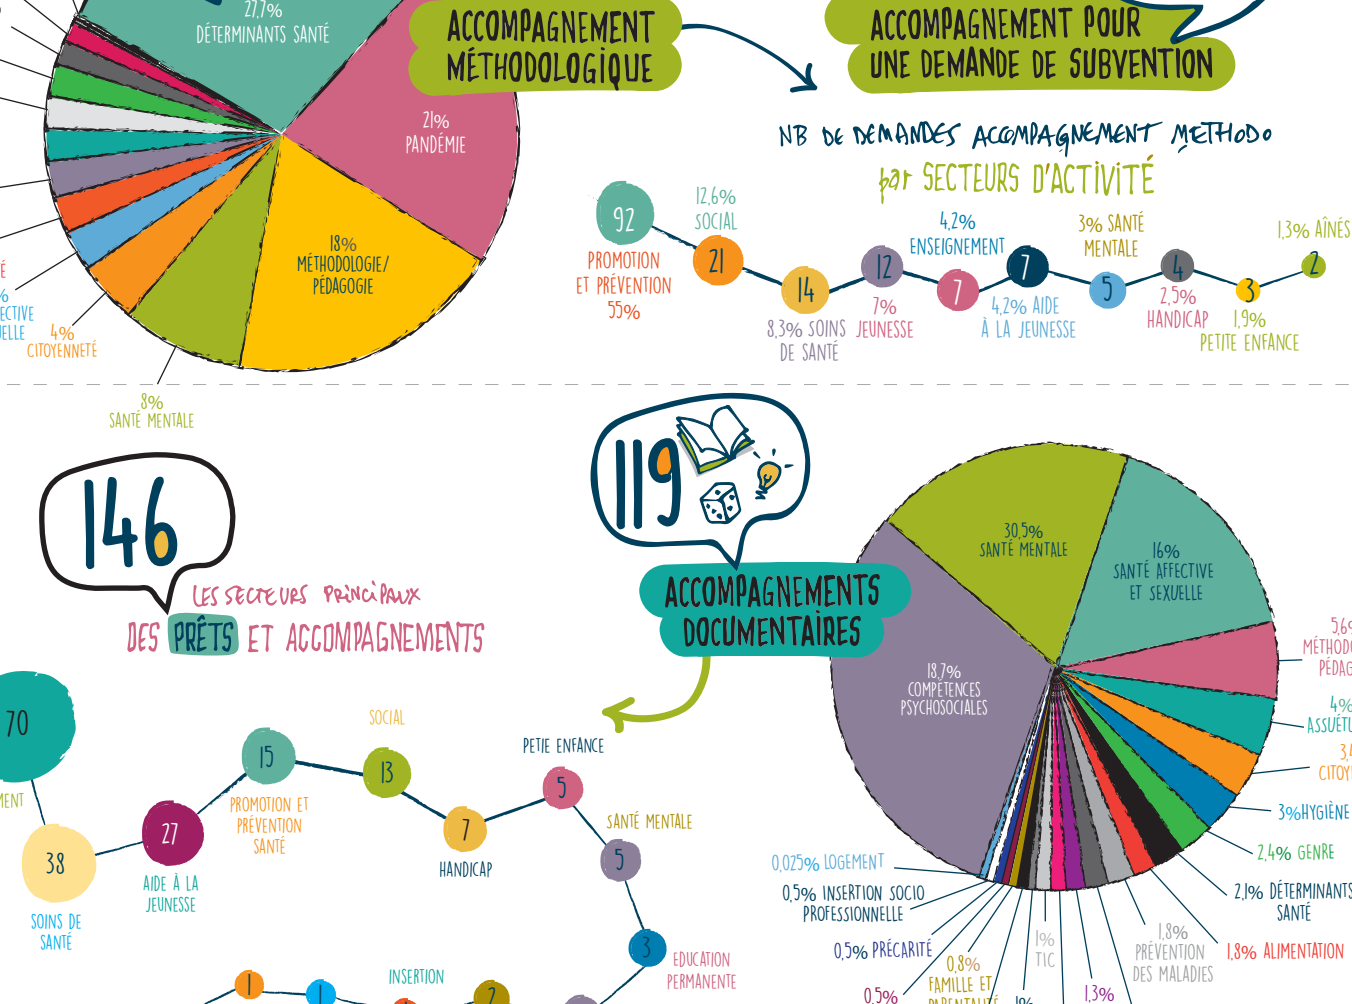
27,7%
DÉTERMINANTS SANTÉ

21%
PANDÉMIE

18%
MÉTHODOLOGIE/
PÉDAGOGIE

É

%
ECTIVE
ELLE

4%
CITOYENNETÉ

8%
SANTÉ MENTALE

ACCOMPAGNEMENT
MÉTHODOLOGIQUE

ACCOMPAGNEMENT POUR
UNE DEMANDE DE SUBVENTION

NB DE DEMANDES ACCOMPAGNEMENT METHODO
par SECTEURS D'ACTIVITÉ

92
PROMOTION
ET PRÉVENTION
55%

12,6%
SOCIAL
21

14
8,3% SOINS
DE SANTÉ

12
7%
JEUNESSE

4,2%
ENSEIGNEMENT
7

7
4,2% AIDE
À LA JEUNESSE

3% SANTÉ
MENTALE
5

4
2,5%
HANDICAP

3
1,9%
PETITE ENFANCE

1,3% AÎNÉS
2

146
LES SECTEURS PRINCIPAUX
DES PRÊTS ET ACCOMPAGNEMENTS

119

ACCOMPAGNEMENTS
DOCUMENTAIRES

70
MENT
38
SOINS DE
SANTÉ
27
AIDE À LA
JEUNESSE
15
PROMOTION ET
PRÉVENTION
SANTÉ
SOCIAL
13
7
HANDICAP
PETIE ENFANCE
5
SANTÉ MENTALE
5
3
ÉDUCATION
PERMANENTE
1
1
INSERTION
2

30,5%
SANTÉ MENTALE

16%
SANTÉ AFFECTIVE
ET SEXUELLE

5,6%
MÉTHOD
PÉDAG

4%
ASSUÉTU

3
CITOY

3%HYGIÈNE

2,4% GENRE

2,1% DÉTERMINANTS
SANTÉ

18,7%
COMPÉTENCES
PSYCHOSOCIALES

0,025% LOGEMENT

0,5% INSERTION SOCIO
PROFESSIONNELLE

0,5% PRÉCARITÉ

0,8%
FAMILLE ET
PARENTALITÉ

1%
TIC

1%

1,3%

1,8%
PRÉVENTION
DES MALADIES

1,8% ALIMENTATION

0,5%